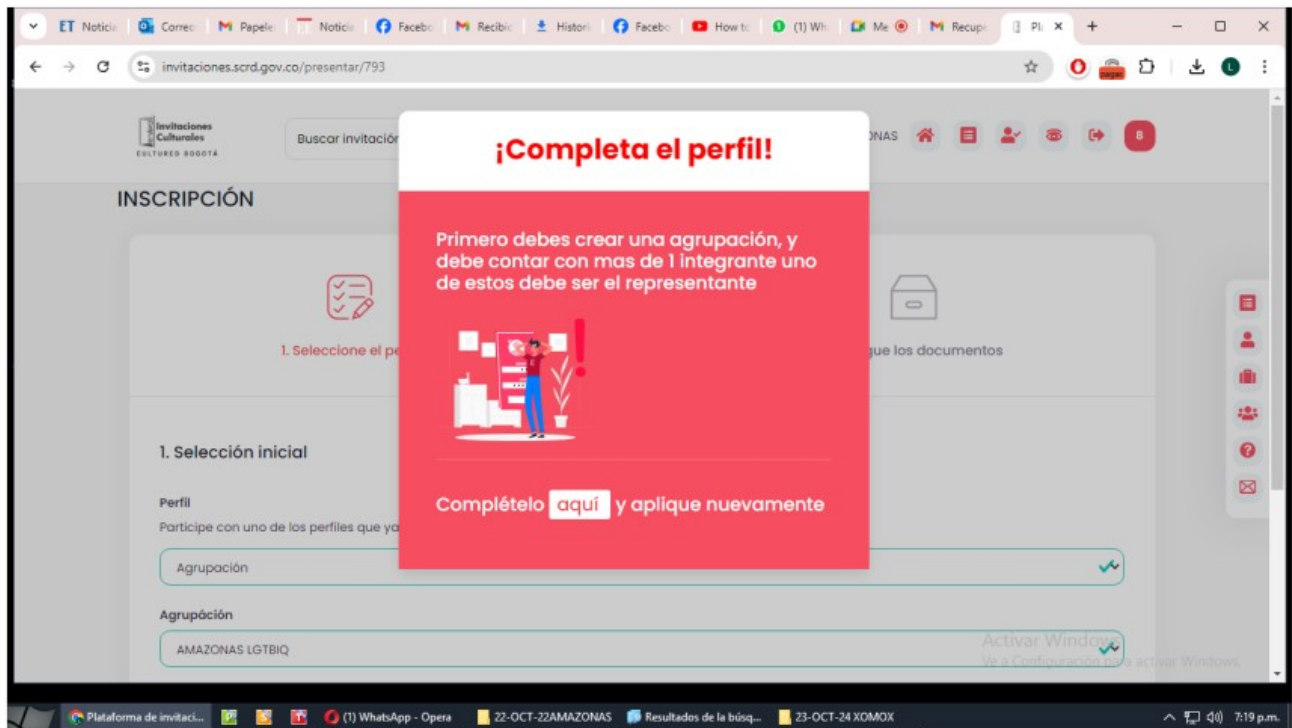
ET Notici | Correo | Papele | Notici | Facebo | Recibi | Histori | Facebo | How t | (1) Wh | Me | Recup | Pl ×

invitaciones.scrd.gov.co/presentar/793

Invitaciones Culturales
CULTURED BOGOTÁ

Buscar invitació

ONAS

8

INSCRIPCIÓN

1. Seleccione el pe

gue los documentos

1. Selección inicial

Perfil

Participe con uno de los perfiles que ya

Agrupación

Agrupación

AMAZONAS LGTBIQ

¡Completa el perfil!

Primero debes crear una agrupación, y debe contar con mas de 1 integrante uno de estos debe ser el representante

Complételo aquí y aplique nuevamente

Activar Windows
Ve a Configuración para activar Windows.

Plataforma de invitaci... | (1) WhatsApp - Opera | 22-OCT-22AMAZONAS | Resultados de la búsq... | 23-OCT-24 XOMOX

7:19 p.m.